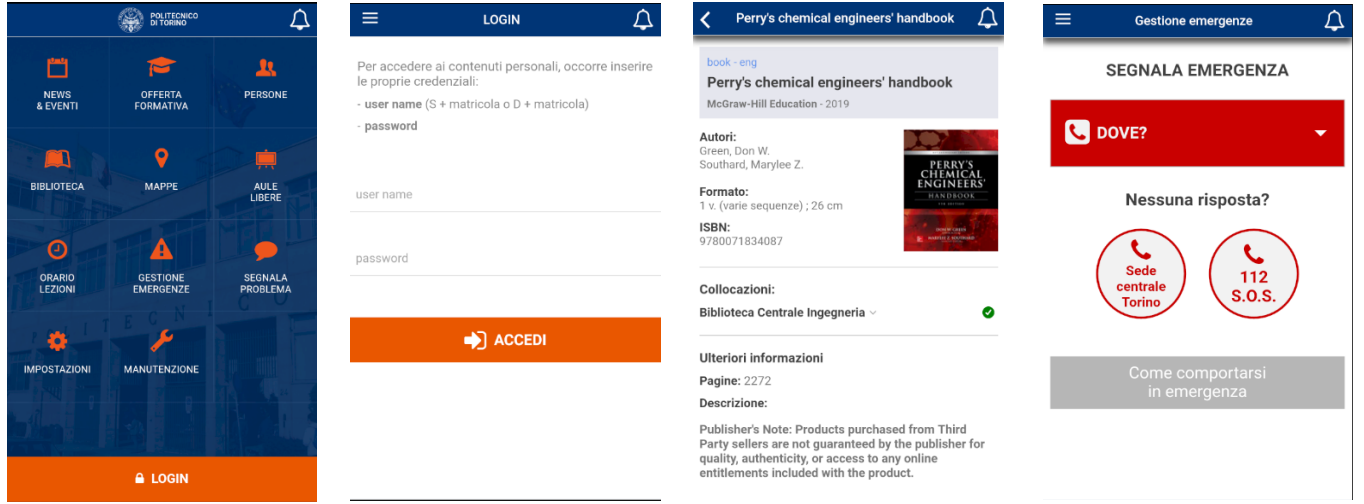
POLITECNICO DI TORINO

NEWS & EVENTI
OFFERTA FORMATIVA
PERSONE
BIBLIOTECA
MAPPE
AULE LIBERE
ORARIO LEZIONI
GESTIONE EMERGENZE
SEGNALA PROBLEMA
IMPOSTAZIONI
MANUTENZIONE

LOGIN

LOGIN

Per accedere ai contenuti personali, occorre inserire le proprie credenziali:
- user name (S + matricola o D + matricola)
- password

user name

password

ACCEDI

Perry's chemical engineers' handbook

book - eng
Perry's chemical engineers' handbook
McGraw-Hill Education - 2019

Autori:
Green, Don W.
Southard, Marylee Z.

Formato:
1 v. (varie sequenze) ; 26 cm

ISBN:
9780071834087

PERRY'S CHEMICAL ENGINEERS' HANDBOOK

Collocazioni:
Biblioteca Centrale Ingegneria

Ulteriori informazioni
Pagine: 2272
Descrizione:

Publisher's Note: Products purchased from Third Party sellers are not guaranteed by the publisher for quality, authenticity, or access to any online entitlements included with the product.

Gestione emergenze

SEGNALA EMERGENZA

DOVE?

Nessuna risposta?

Sede centrale Torino

112 S.O.S.

Come comportarsi in emergenza